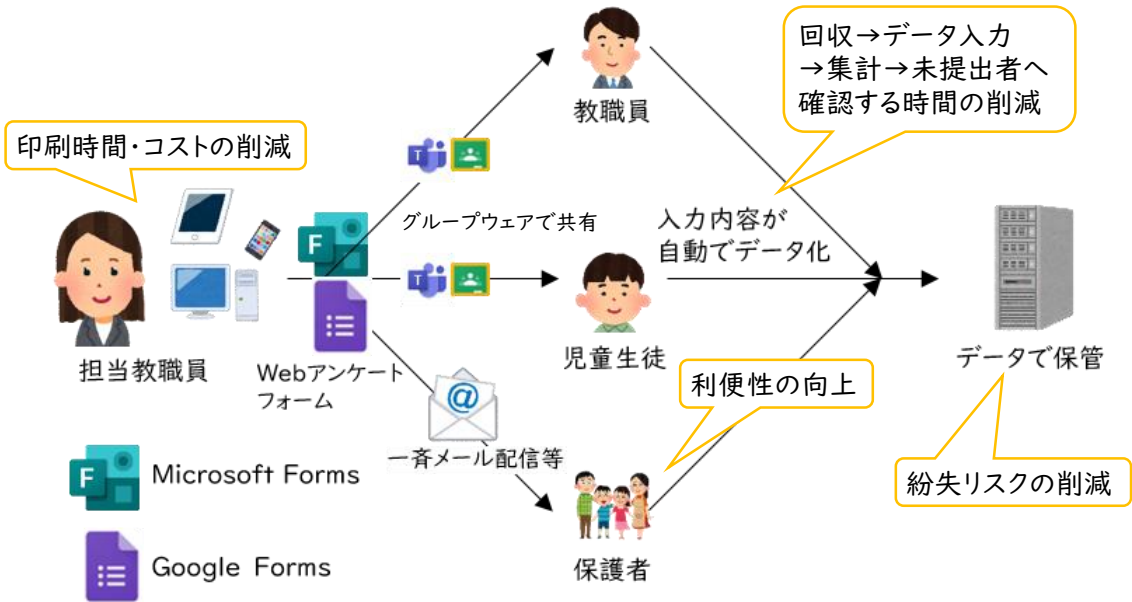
印刷時間・コストの削減

担当教職員

Webアンケートフォーム

グループウェアで共有

一斉メール配信等

教職員

児童生徒

保護者

回収→データ入力→集計→未提出者へ確認する時間の削減

入力内容が自動でデータ化

利便性の向上

データで保管

紛失リスクの削減

Microsoft Forms

Google Forms